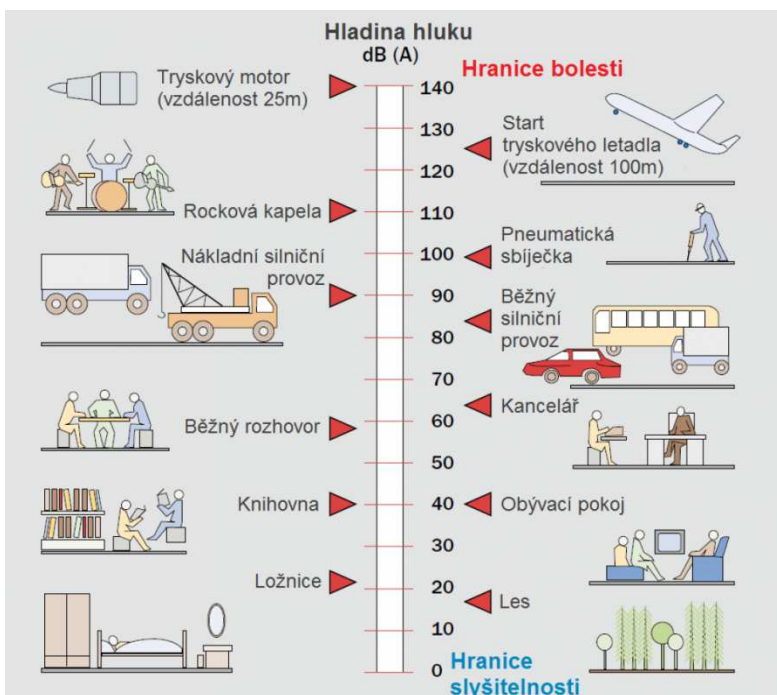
Hladina hluku
dB (A)

Hranice bolesti

Tryskový motor (vzdálenost 25m)

140
130
120
110
100
90
80
70
60
50
40
30
20
10
0

Start tryskového letadla (vzdálenost 100m)

Rocková kapela

Pneumatická sbíječka

Nákladní silniční provoz

Běžný silniční provoz

Kancelář

Běžný rozhovor

Knihovna

Obývací pokoj

Ložnice

Les

Hranice slyšitelnosti